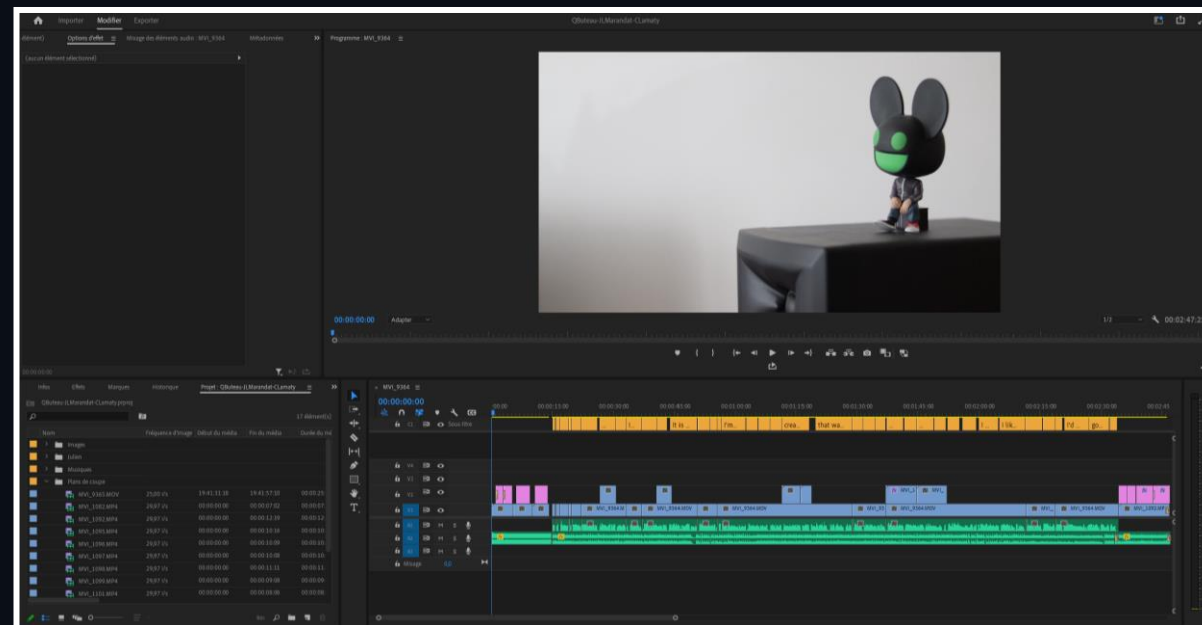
Importer Modifier Exporter

QBuleau-JLMarandat-CLamaty

élément) Options d'effet ≡ Mixage des éléments audio : MVI_9364 Métadonnées »

(aucun élément sélectionné)

Programme : MVI_9364 ≡

00:00:00:00 Adaptée

1/2 00:02:47:2

Infos Effets Marqueurs Historique Projet : QBuleau-JLMarandat-CLamaty ≡ »

QBuleau-JLMarandat-CLamaty.prproj

17 élément(s)

| Nom | Fréquence d'image | Début du média | Fin du média | Durée du mé |
|---|---|---|---|---|
| Images | | | | |
| Julien | | | | |
| Musiques | | | | |
| Plans de coupe | | | | |
| MVI_9365.MOV | 25,00 i/s | 19:41:31:16 | 19:41:57:10 | 00:00:25 |
| MVI_1082.MP4 | 29,97 i/s | 00:00:00:00 | 00:00:07:02 | 00:00:07 |
| MVI_1092.MP4 | 29,97 i/s | 00:00:00:00 | 00:00:12:19 | 00:00:12 |
| MVI_1093.MP4 | 29,97 i/s | 00:00:00:00 | 00:00:10:16 | 00:00:10 |
| MVI_1096.MP4 | 29,97 i/s | 00:00:00:00 | 00:00:10:09 | 00:00:10 |
| MVI_1097.MP4 | 29,97 i/s | 00:00:00:00 | 00:00:10:08 | 00:00:10 |
| MVI_1098.MP4 | 29,97 i/s | 00:00:00:00 | 00:00:11:11 | 00:00:11 |
| MVI_1099.MP4 | 29,97 i/s | 00:00:00:00 | 00:00:09:08 | 00:00:09 |
| MVI_1101.MP4 | 29,97 i/s | 00:00:00:00 | 00:00:08:00 | 00:00:08 |

MVI_9364 ≡

00:00:00:00

:00:00 00:00:15:00 00:00:30:00 00:00:45:00 00:01:00:00 00:01:15:00 00:01:30:00 00:01:45:00 00:02:00:00 00:02:15:00 00:02:30:00 00:02:45

V1 Sous-titre

I... It is... I'm... crea... that wa... I... I lik... I'd... go...

V4 V3 V2 V1 A1 A2 A3 Mixage 0,0

MVI_9364.M MVI_9364.MOV MVI_9364.MOV MVI_93 MVI_9364.MOV MVI_ MVI_9364.MOV MVI_1092.MP